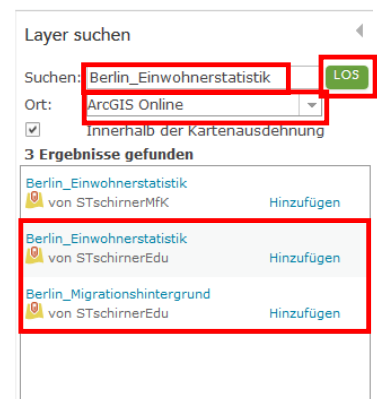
Layer suchen

Suchen: Berlin_Einwohnerstatistik LOS

Ort: ArcGIS Online

Innerhalb der Kartenausdehnung

3 Ergebnisse gefunden

Berlin_Einwohnerstatistik
von STschirnerMfK Hinzufügen

Berlin_Einwohnerstatistik
von STschirnerEdu Hinzufügen

Berlin_Migrationshintergrund
von STschirnerEdu Hinzufügen